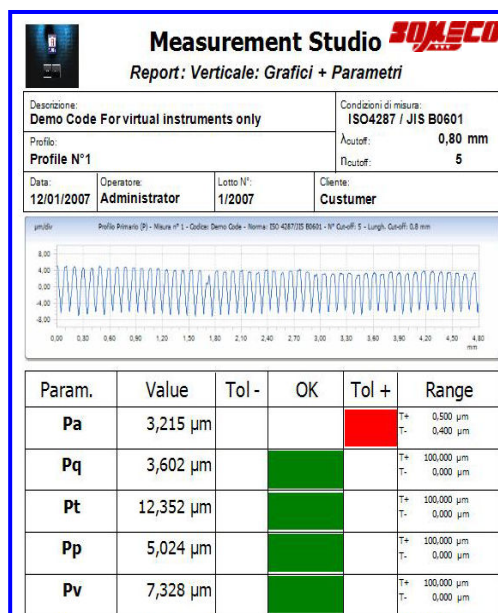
Measurement Studio SOMECO

Report: Verticale: Grafici + Parametri

Descrizione:
Demo Code For virtual instruments only

Condizioni di misura:
ISO4287 / JIS B0601

Profilo:
Profile N°1

$\lambda_{cutoff}$: 0,80 mm
$n_{cutoff}$: 5

Data:
12/01/2007

Operatore:
Administrator

Lotto N°:
1/2007

Cliente:
Custumer

µm/div

Profilo Primario (P) - Misura n° 1 - Codice: Demo Code - Norma: ISO 4287/JIS B0601 - N° Cut-off: 5 - Lungh. Cut-off: 0,8 mm

8,00
4,00
0,00
-4,00
-8,00

0,00 0,30 0,60 0,90 1,20 1,50 1,80 2,10 2,40 2,70 3,00 3,30 3,60 3,90 4,20 4,50 4,80
mm

| Param. | Value | Tol - | OK | Tol + | Range |
|---|---|---|---|---|---|
| Pa | 3,215 µm | | | | T+ 0,500 µm T- 0,400 µm |
| Pq | 3,602 µm | | | | T+ 100,000 µm T- 0,000 µm |
| Pt | 12,352 µm | | | | T+ 100,000 µm T- 0,000 µm |
| Pp | 5,024 µm | | | | T+ 100,000 µm T- 0,000 µm |
| Pv | 7,328 µm | | | | T+ 100,000 µm T- 0,000 µm |